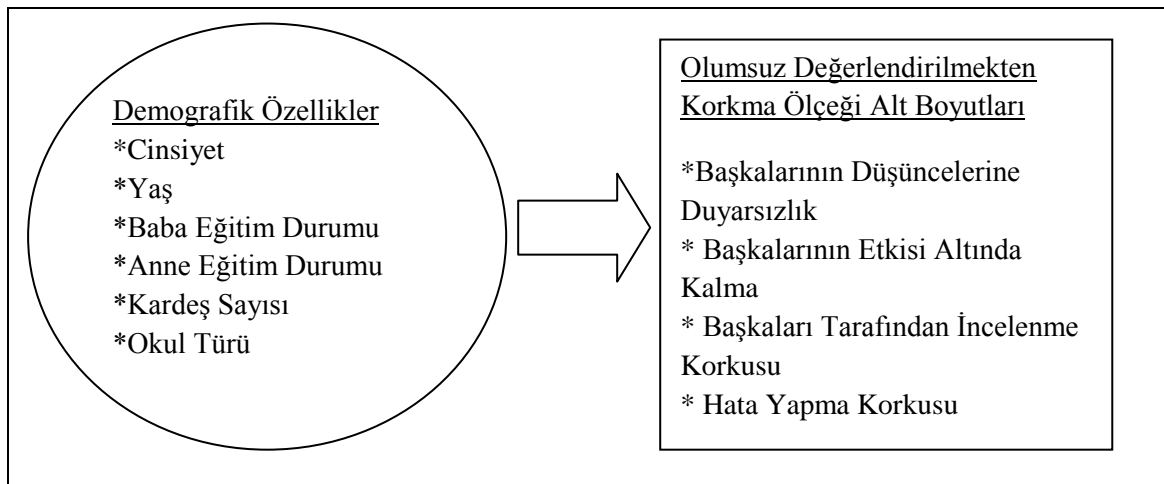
Demografik Özellikler
*Cinsiyet
*Yaş
*Baba Eğitim Durumu
*Anne Eğitim Durumu
*Kardeş Sayısı
*Okul Türü

Olumsuz Değerlendirilmekten Korkma Ölçeği Alt Boyutları

*Başkalarının Düşüncelerine Duyarsızlık
* Başkalarının Etkisi Altında Kalma
* Başkaları Tarafından İncelenme Korkusu
* Hata Yapma Korkusu